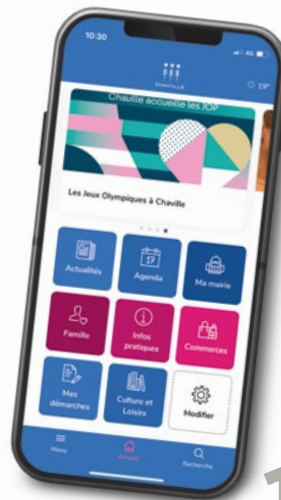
10:30

CHAVILLE

19°

Chaville accueille les JOP

Les Jeux Olympiques à Chaville

Actualités

Agenda

Ma mairie

Famille

Infos pratiques

Commerces

Mes démarches

Culture et Loisirs

Modifier

Menu

Accueil

Recherche